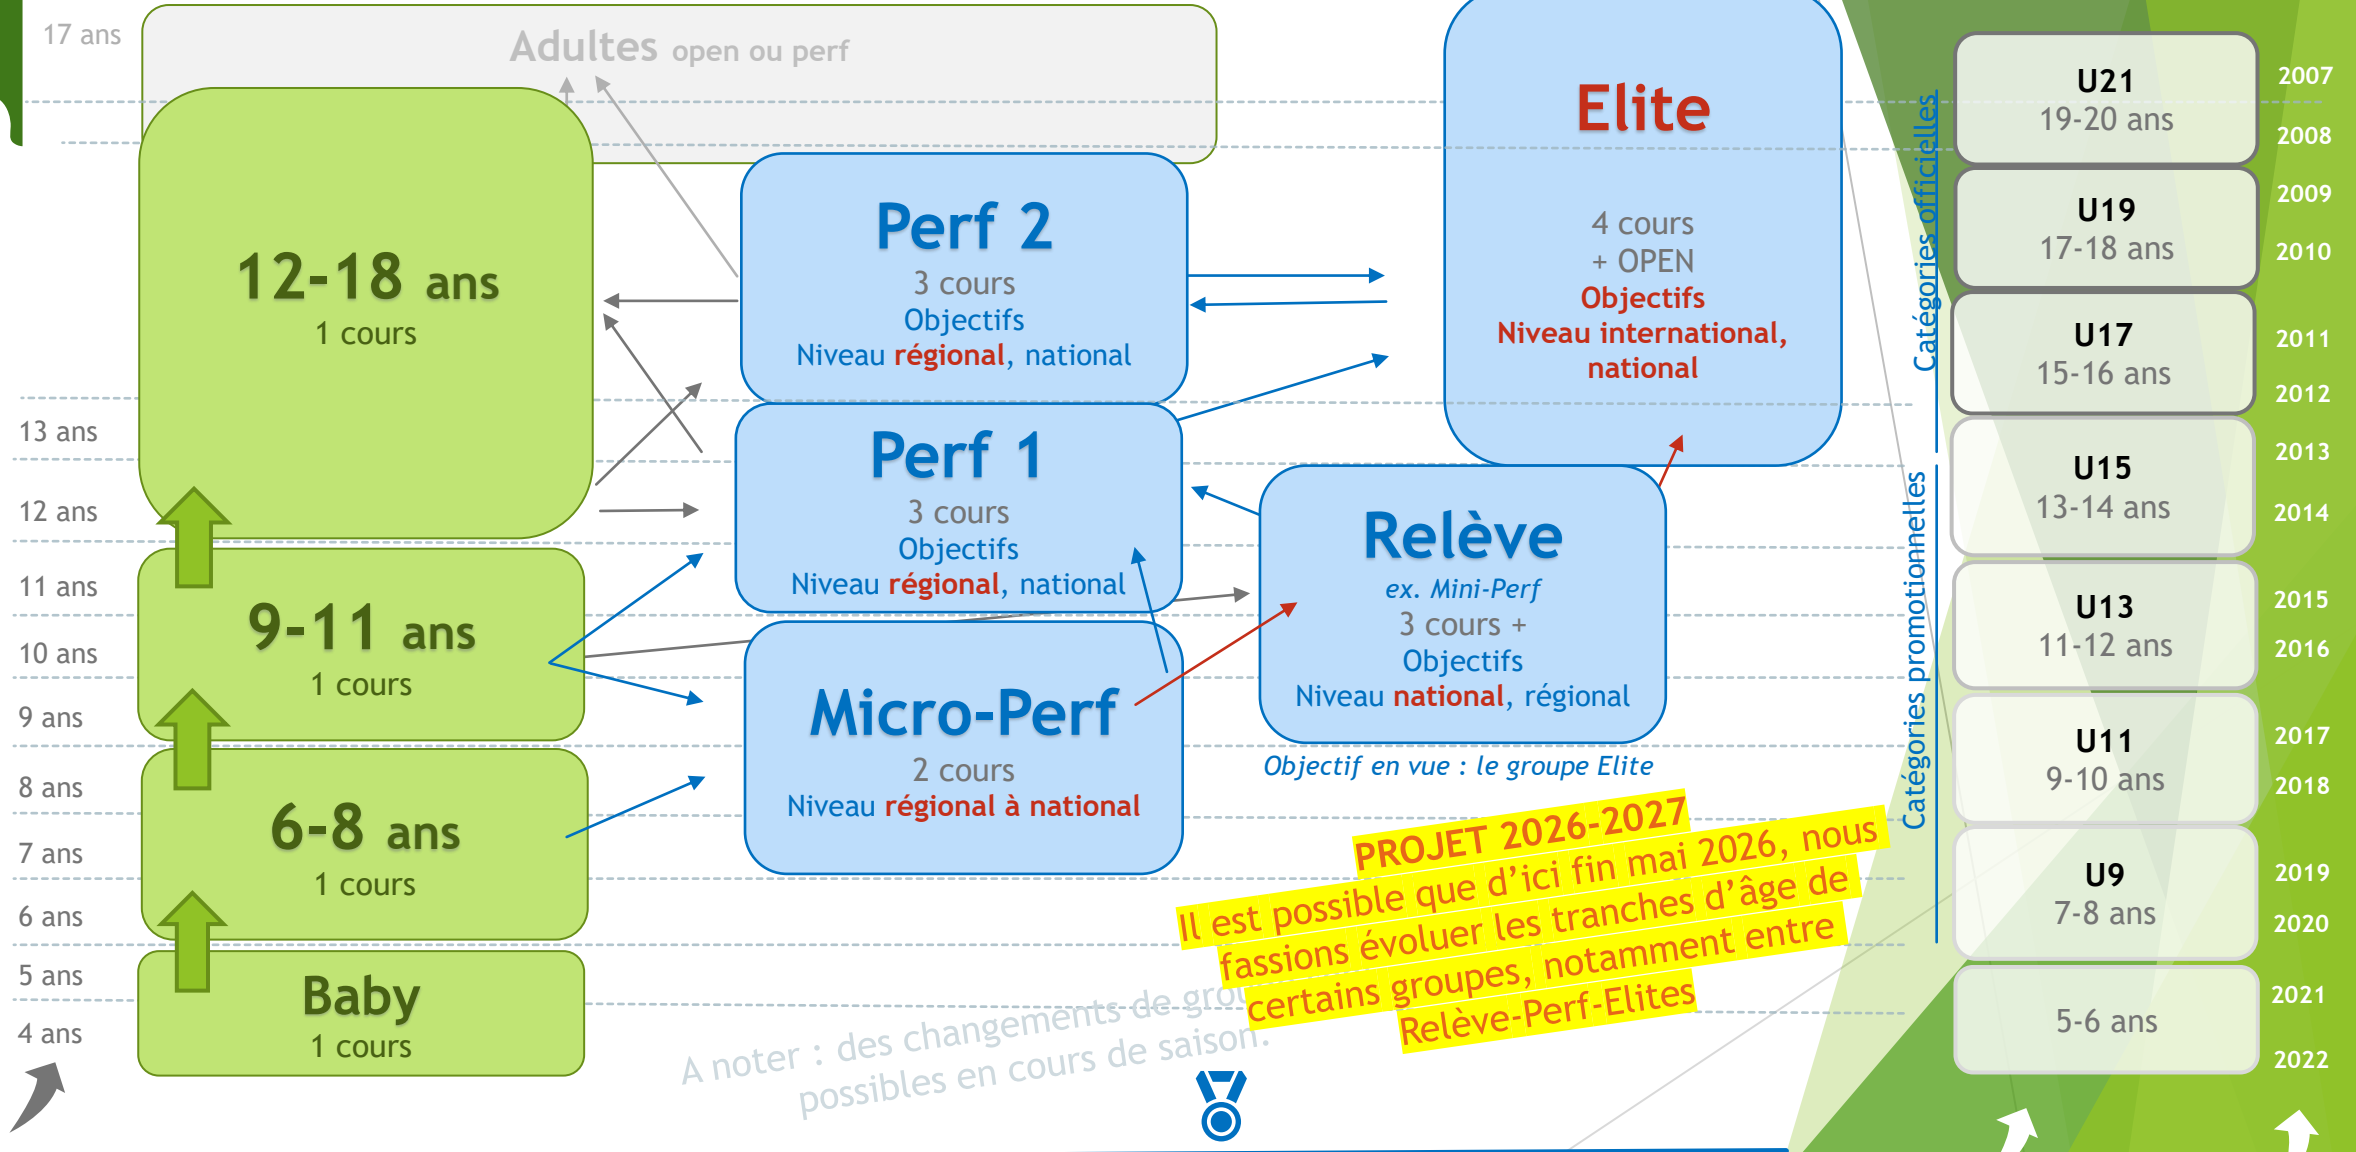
17 ans

Adultes open ou perf

12-18 ans
1 cours

Perf 2
3 cours
Objectifs
Niveau régional, national

Elite
4 cours
+ OPEN
Objectifs
Niveau international, national

U21
19-20 ans

2007
2008

U19
17-18 ans

2009
2010

U17
15-16 ans

2011
2012

Catégories officielles

13 ans

12 ans

Perf 1
3 cours
Objectifs
Niveau régional, national

U15
13-14 ans

2013
2014

11 ans

10 ans

9-11 ans
1 cours

Relève
ex. Mini-Perf
3 cours +
Objectifs
Niveau national, régional

U13
11-12 ans

2015
2016

9 ans

Micro-Perf
2 cours
Niveau régional à national

Objectif en vue : le groupe Elite

U11
9-10 ans

2017
2018

Catégories promotionnelles

8 ans

7 ans

6-8 ans
1 cours

PROJET 2026-2027
Il est possible que d'ici fin mai 2026, nous fassions évoluer les tranches d'âge de certains groupes, notamment entre Relève-Perf-Elites

U9
7-8 ans

2019
2020

6 ans

5 ans

Baby
1 cours

4 ans

A noter : des changements de groupes possibles en cours de saison.

5-6 ans

2021
2022